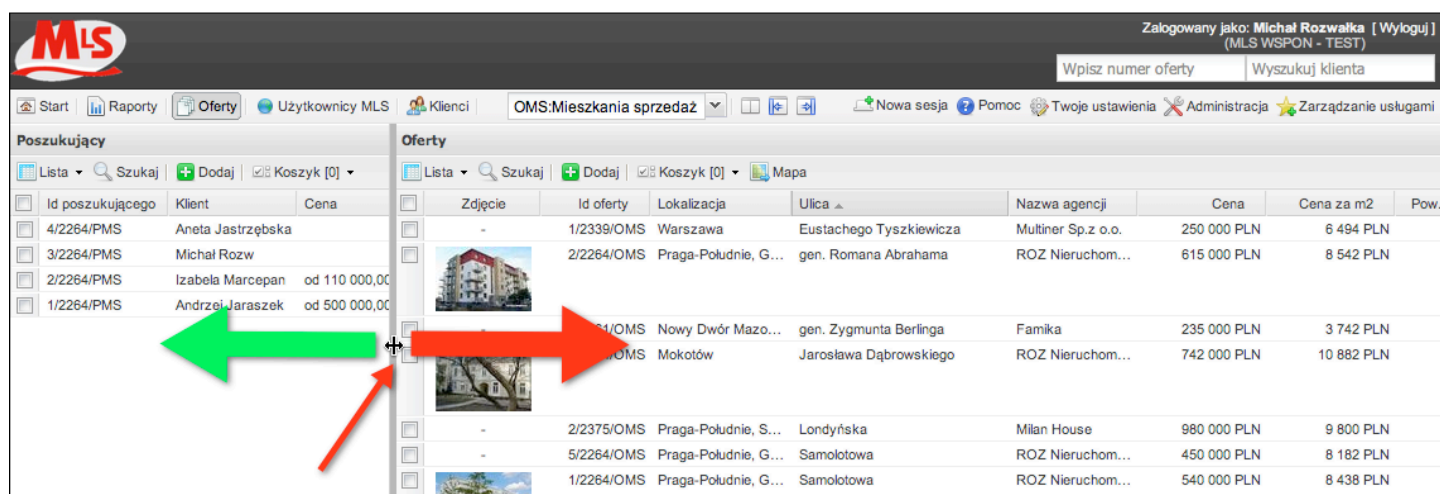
MLS

Zalogowany jako: Michał Rozwałka [ Wyloguj ]
(MLS WSPON - TEST)

Wpisz numer oferty | Wyszukuj klienta

Start | Raporty | Oferty | Użytkownicy MLS | Klienci | OMS:Mieszkania sprzedaż | Nowa sesja | Pomoc | Twoje ustawienia | Administracja | Zarządzanie usługami

Poszukujący

Lista | Szukaj | Dodaj | Koszyk [0]

| Id poszukującego | Klient | Cena |
|---|---|---|
| 4/2264/PMS | Aneta Jastrzębska | |
| 3/2264/PMS | Michał Rozw | |
| 2/2264/PMS | Izabela Marcepan | od 110 000,00 |
| 1/2264/PMS | Andrzej Jaraszek | od 500 000,00 |

Oferty

Lista | Szukaj | Dodaj | Koszyk [0] | Mapa

| Zdjęcie | Id oferty | Lokalizacja | Ulica | Nazwa agencji | Cena | Cena za m2 | Pow. |
|---|---|---|---|---|---|---|---|
| - | 1/2339/OMS | Warszawa | Eustachego Tyszkiewicza | Multiner Sp.z o.o. | 250 000 PLN | 6 494 PLN | |
| | 2/2264/OMS | Praga-Południe, G... | gen. Romana Abrahama | ROZ Nieruchom... | 615 000 PLN | 8 542 PLN | |
| - | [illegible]1/OMS | Nowy Dwór Mazo... | gen. Zygmunta Berlinga | Famika | 235 000 PLN | 3 742 PLN | |
| | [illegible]OMS | Mokotów | Jarosława Dąbrowskiego | ROZ Nieruchom... | 742 000 PLN | 10 882 PLN | |
| - | 2/2375/OMS | Praga-Południe, S... | Londyńska | Milan House | 980 000 PLN | 9 800 PLN | |
| - | 5/2264/OMS | Praga-Południe, G... | Samolotowa | ROZ Nieruchom... | 450 000 PLN | 8 182 PLN | |
| | 1/2264/OMS | Praga-Południe, G... | Samolotowa | ROZ Nieruchom... | 540 000 PLN | 8 438 PLN | |